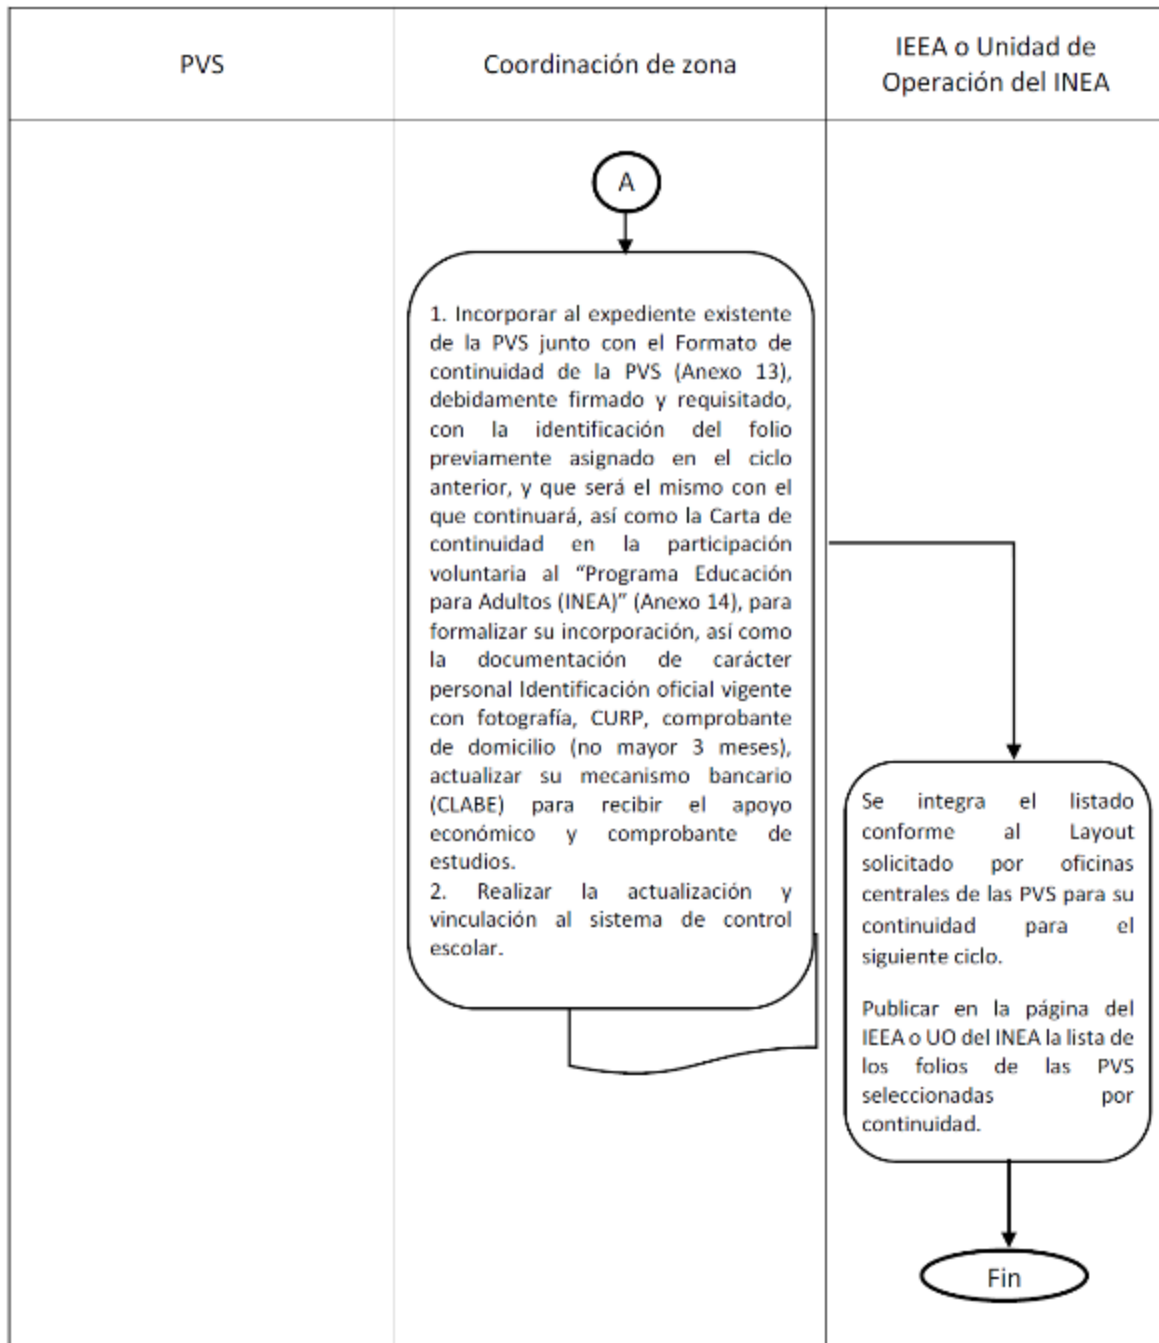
PVS

Coordinación de zona

IEEA o Unidad de Operación del INEA

A

1. Incorporar al expediente existente de la PVS junto con el Formato de continuidad de la PVS (Anexo 13), debidamente firmado y requisitado, con la identificación del folio previamente asignado en el ciclo anterior, y que será el mismo con el que continuará, así como la Carta de continuidad en la participación voluntaria al "Programa Educación para Adultos (INEA)" (Anexo 14), para formalizar su incorporación, así como la documentación de carácter personal Identificación oficial vigente con fotografía, CURP, comprobante de domicilio (no mayor 3 meses), actualizar su mecanismo bancario (CLABE) para recibir el apoyo económico y comprobante de estudios.
2. Realizar la actualización y vinculación al sistema de control escolar.

Se integra el listado conforme al Layout solicitado por oficinas centrales de las PVS para su continuidad para el siguiente ciclo.

Publicar en la página del IEEA o UO del INEA la lista de los folios de las PVS seleccionadas por continuidad.

Fin